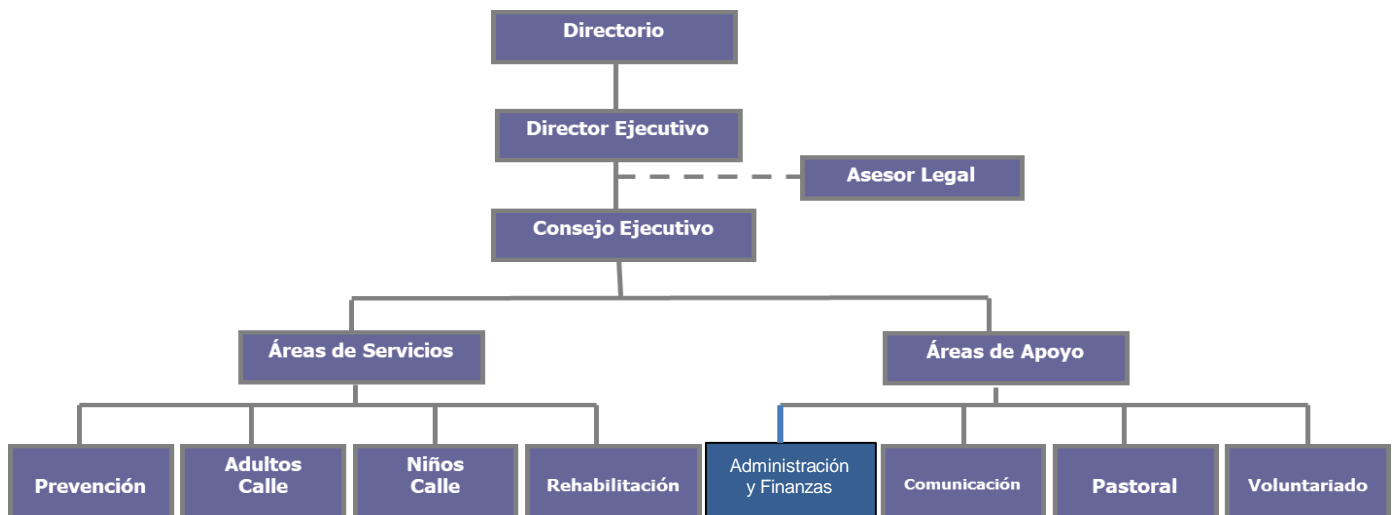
Directorio

Director Ejecutivo

Asesor Legal

Consejo Ejecutivo

Áreas de Servicios

Áreas de Apoyo

Prevención

Adultos Calle

Niños Calle

Rehabilitación

Administración y Finanzas

Comunicación

Pastoral

Voluntariado